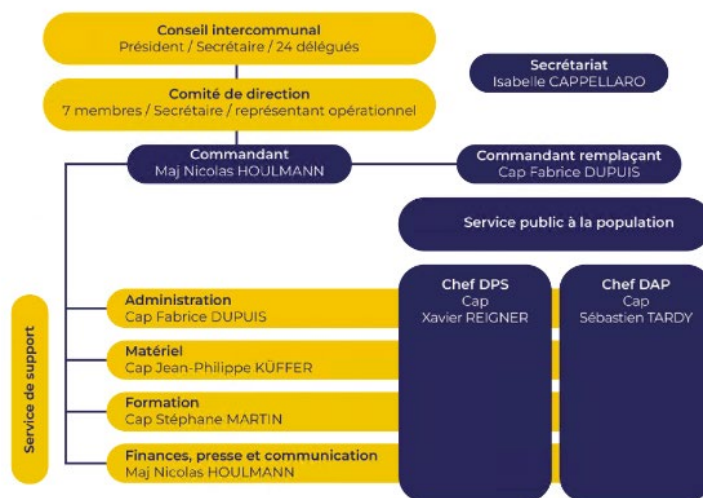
Conseil intercommunal
Président / Secrétaire / 24 délégués

Secrétariat
Isabelle CAPPELLARO

Comité de direction
7 membres / Secrétaire / représentant opérationnel

Commandant
Maj Nicolas HOULMANN

Commandant remplaçant
Cap Fabrice DUPUIS

Service public à la population

Service de support

Administration
Cap Fabrice DUPUIS

Matériel
Cap Jean-Philippe KÜFFER

Formation
Cap Stéphane MARTIN

Finances, presse et communication
Maj Nicolas HOULMANN

Chef DPS
Cap
Xavier REIGNER

Chef DAP
Cap
Sébastien TARDY